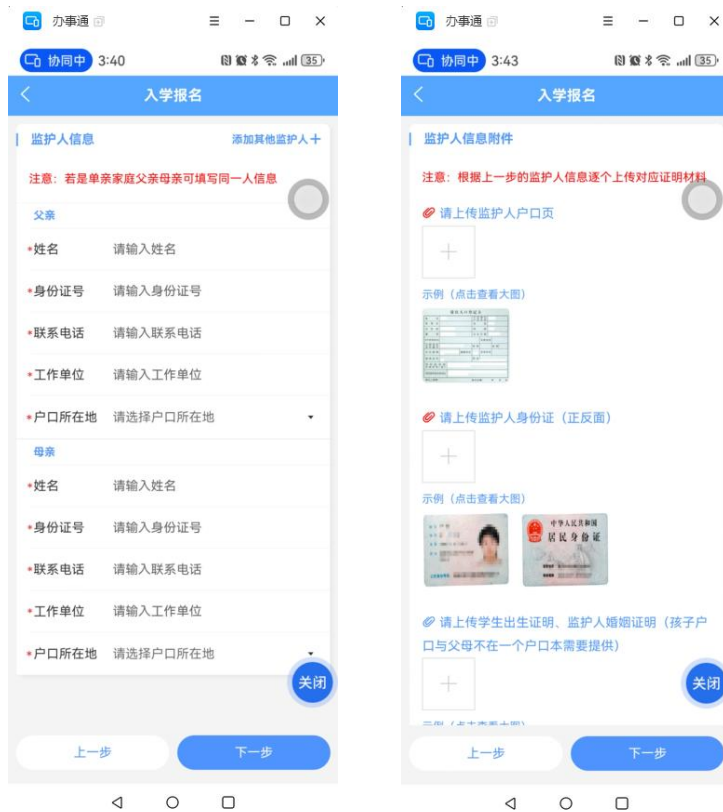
办事通

协同中 3:40

入学报名

监护人信息

添加其他监护人+

注意：若是单亲家庭父亲母亲可填写同一人信息

父亲

•姓名 请输入姓名

•身份证号 请输入身份证号

•联系电话 请输入联系电话

•工作单位 请输入工作单位

•户口所在地 请选择户口所在地

母亲

•姓名 请输入姓名

•身份证号 请输入身份证号

•联系电话 请输入联系电话

•工作单位 请输入工作单位

•户口所在地 请选择户口所在地

关闭

上一步

下一步

办事通

协同中 3:43

入学报名

监护人信息附件

注意：根据上一步的监护人信息逐个上传对应证明材料

请上传监护人户口页

示例（点击查看大图）

请上传监护人身份证（正反面）

示例（点击查看大图）

中华人民共和国 居民身份证

请上传学生出生证明、监护人婚姻证明（孩子户口与父母不在一个户口本需要提供）

关闭

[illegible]

上一步

下一步